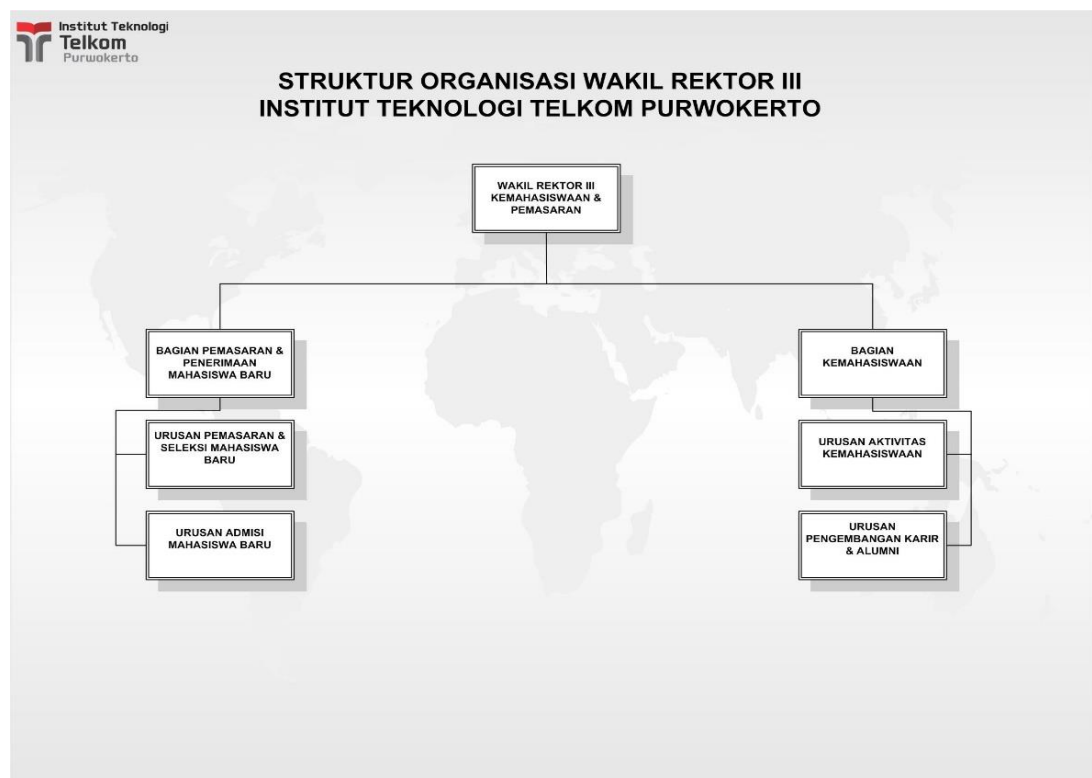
Institut Teknologi
Telkom
Purwokerto

STRUKTUR ORGANISASI WAKIL REKTOR III
INSTITUT TEKNOLOGI TELKOM PURWOKERTO

WAKIL REKTOR III KEMAHASISWAAN & PEMASARAN

BAGIAN PEMASARAN & PENERIMAAN MAHASISWA BARU

URUSAN PEMASARAN & SELEKSI MAHASISWA BARU

URUSAN ADMISI MAHASISWA BARU

BAGIAN KEMAHASISWAAN

URUSAN AKTIVITAS KEMAHASISWAAN

URUSAN PENGEMBANGAN KARIR & ALUMNI